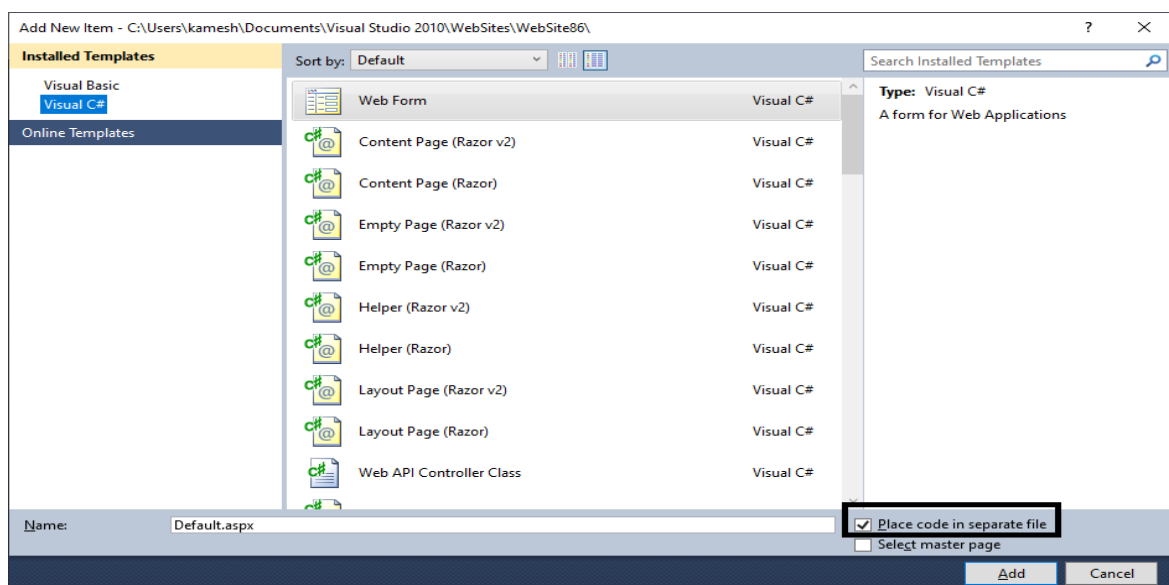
Add New Item - C:\Users\kamesh\Documents\Visual Studio 2010\WebSites\WebSite86\

?

Installed Templates

Visual Basic

Visual C#

Online Templates

Sort by: Default

Search Installed Templates

| | |
|---|---|
| Web Form | Visual C# |
| Content Page (Razor v2) | Visual C# |
| Content Page (Razor) | Visual C# |
| Empty Page (Razor v2) | Visual C# |
| Empty Page (Razor) | Visual C# |
| Helper (Razor v2) | Visual C# |
| Helper (Razor) | Visual C# |
| Layout Page (Razor v2) | Visual C# |
| Layout Page (Razor) | Visual C# |
| Web API Controller Class | Visual C# |

Type: Visual C#

A form for Web Applications

Name: Default.aspx

Place code in separate file

Select master page

Add

Cancel